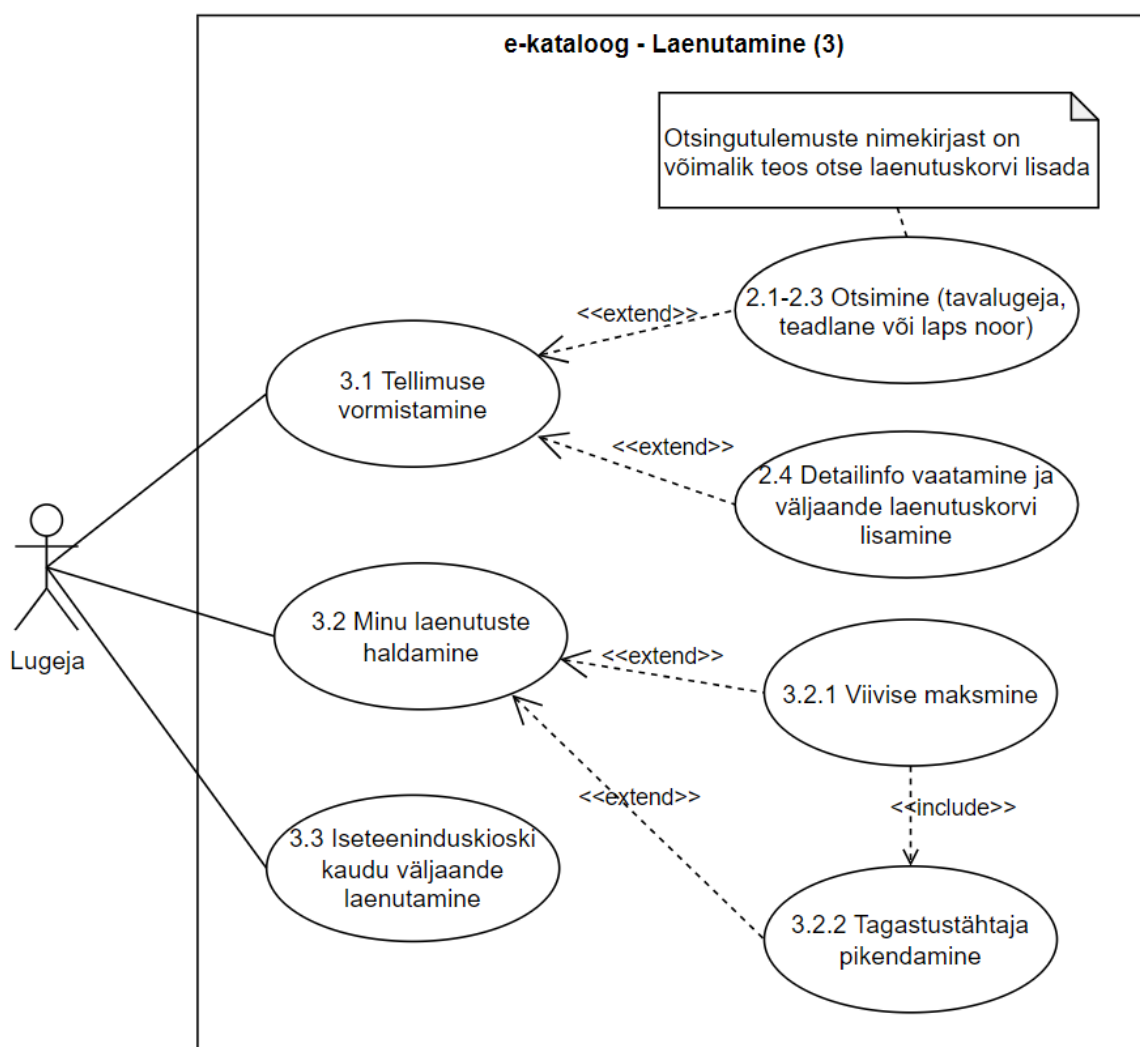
e-kataloog - Laenutamine (3)

Otsingutulemuste nimekirjast on võimalik teos otse laenutuskorvi lisada

<<extend>>

2.1-2.3 Otsimine (tavalugeja, teadlane või laps noor)

3.1 Tellimuse vormistamine

<<extend>>

2.4 Detailinfo vaatamine ja väljaande laenutuskorvi lisamine

Lugeja

3.2 Minu laenutuste haldamine

<<extend>>

3.2.1 Viivise maksmine

<<extend>>

<<include>>

3.3 Iseteeninduskioski kaudu väljaande laenutamine

3.2.2 Tagastustähtaja pikendamine